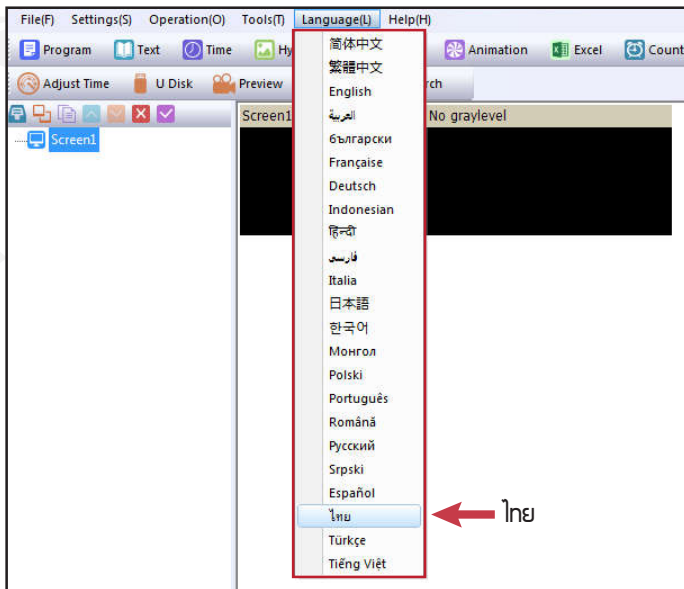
File(F) Settings(S) Operation(O) Tools(T) Language(L) Help(H)

Program Text Time Hy Animation Excel Count

Adjust Time U Disk Preview rch

Screen1

Screen1 No graylevel

简体中文
繁體中文
English
العربية
български
Française
Deutsch
Indonesian
हिन्दी
فارسی
Italia
日本語
한국어
Монгол
Polski
Português
Română
Русский
Srpski
Español
ไทย
Türkçe
Tiếng Việt

ไทย